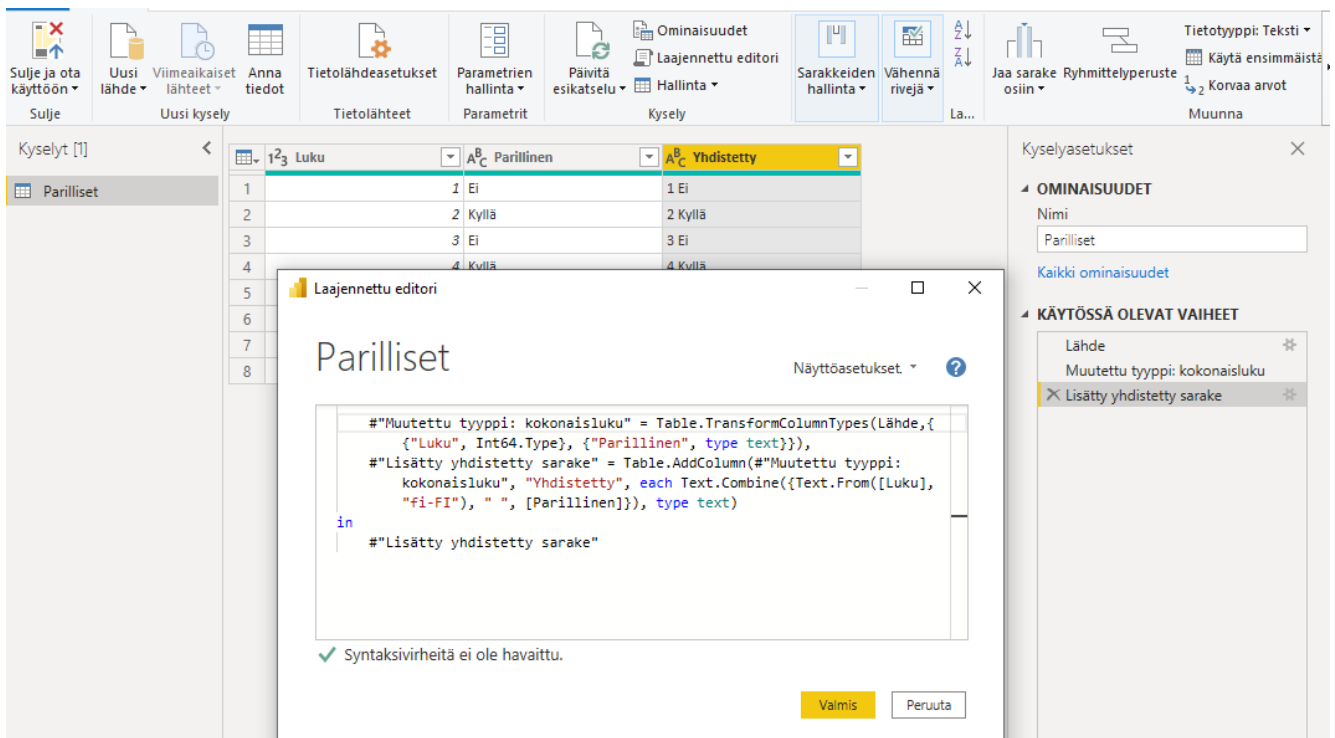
Sulje ja ota käyttöön ▾
Sulje
Uusi lähde ▾
Viimeaikaiset lähteet ▾
Anna tiedot
Uusi kysely
Tietolähdeasetukset
Tietolähteet
Parametrien hallinta ▾
Parametrit
Päivitä esikatselu ▾
Ominaisuudet
Laajennettu editori
Hallinta ▾
Kysely
Sarakkeiden hallinta ▾
Vähennä rivejä ▾
La...
Jaa sarake osiin ▾
Ryhmittelyperuste
Tietotyyppi: Teksti ▾
Käytä ensimmäistä
Korvaa arvot
Muunna

Kyselyt [1]
Parilliset

| | Luku | Parillinen | Yhdistetty |
|---|---|---|---|
| 1 | 1 | Ei | 1 Ei |
| 2 | 2 | Kyllä | 2 Kyllä |
| 3 | 3 | Ei | 3 Ei |
| 4 | 4 | Kyllä | 4 Kyllä |
| 5 | | | |
| 6 | | | |
| 7 | | | |
| 8 | | | |

Kyselyasetukset
OMINAISUUDET
Nimi
Parilliset
Kaikki ominaisuudet
KÄYTÖSSÄ OLEVAT VAIHEET
Lähde
Muutettu tyyppi: kokonaisluku
Lisätty yhdistetty sarake

Laajennettu editori
Parilliset
Näyttöasetukset ▾

#"Muutettu tyyppi: kokonaisluku" = Table.TransformColumnTypes(Lähde,{{"Luku", Int64.Type}, {"Parillinen", type text}}),
#"Lisätty yhdistetty sarake" = Table.AddColumn(#"Muutettu tyyppi: kokonaisluku", "Yhdistetty", each Text.Combine({Text.From([Luku], "fi-FI"), " ", [Parillinen]}), type text)
in
#"Lisätty yhdistetty sarake"

Syntaksivirheitä ei ole havaittu.
Valmis
Peruuta